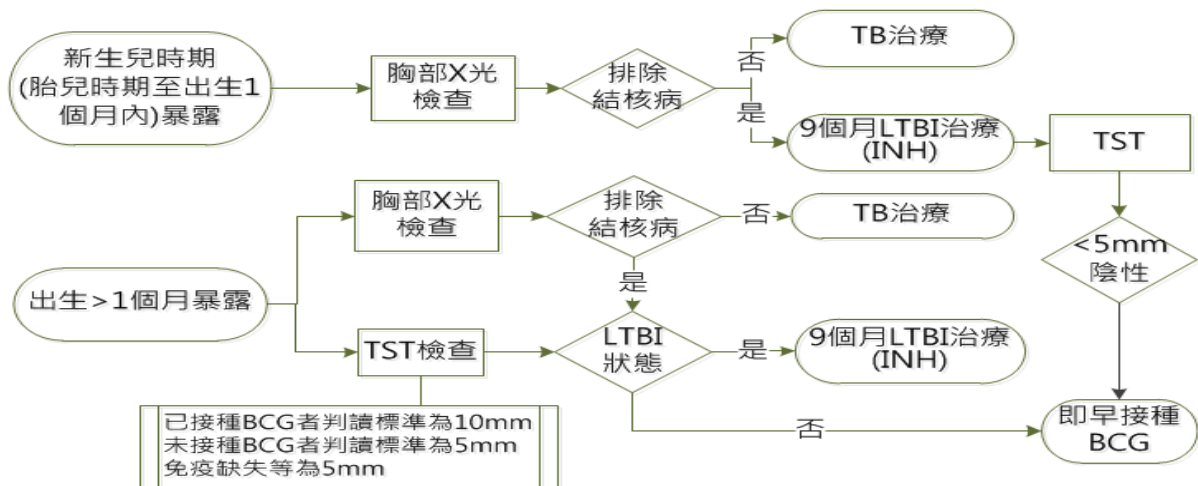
新生兒時期 (胎兒時期至出生1個月內)暴露

胸部X光檢查

排除結核病

否

TB治療

是

9個月LTBI治療 (INH)

TST

<5mm 陰性

胸部X光檢查

排除結核病

否

TB治療

是

出生>1個月暴露

TST檢查

LTBI 狀態

是

9個月LTBI治療 (INH)

已接種BCG者判讀標準為10mm
未接種BCG者判讀標準為5mm
免疫缺失等為5mm

否

即早接種 BCG